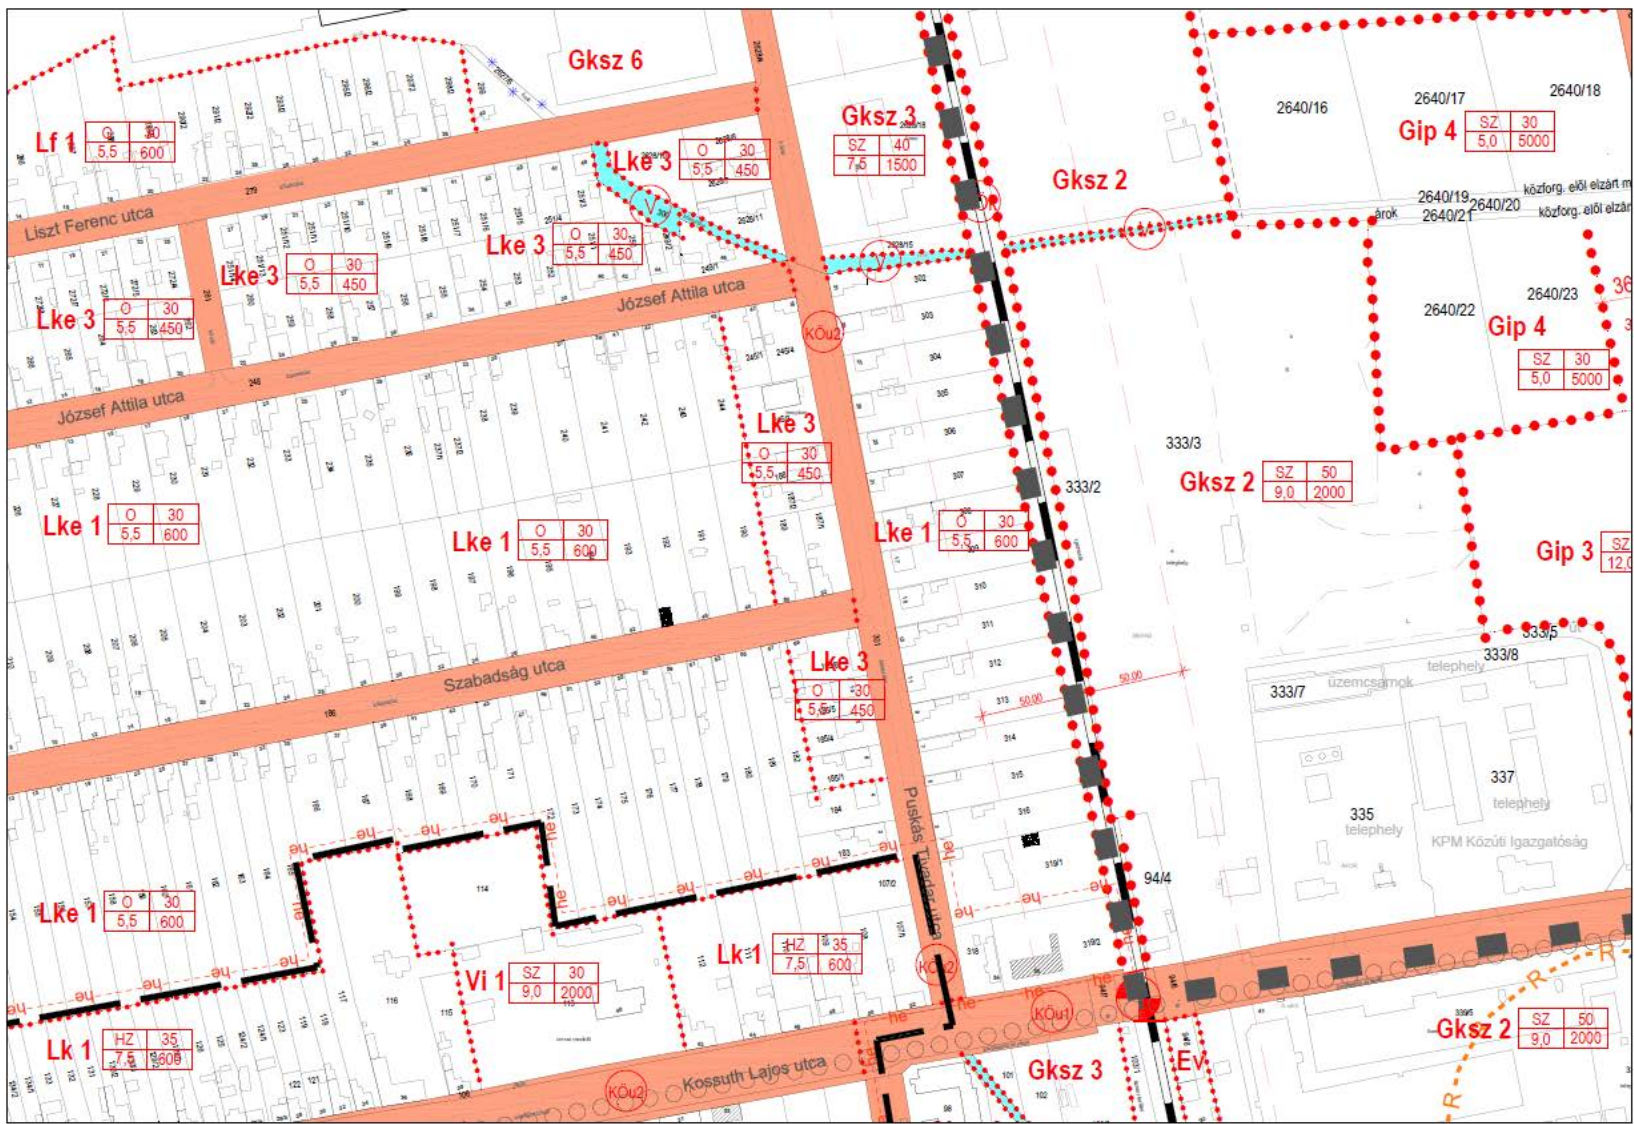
Gksz 6

Lf 1
| O | 30 |
|---|---|
| 5,5 | 600 |

Gksz 3
| SZ | 40 |
|---|---|
| 7,5 | 1500 |

2640/16
2640/17
2640/18
Gip 4
| SZ | 30 |
|---|---|
| 5,0 | 5000 |

Lke 3
| O | 30 |
|---|---|
| 5,5 | 450 |

Gksz 2

közforg. elől elzárt m
közforg. elől elzár
árok
2640/19
2640/20
2640/21

Liszt Ferenc utca

Lke 3
| O | 30 |
|---|---|
| 5,5 | 450 |

Lke 3
| O | 30 |
|---|---|
| 5,5 | 450 |

Lke 3
| O | 30 |
|---|---|
| 5,5 | 450 |

József Attila utca

KÖu2

2640/23
2640/22
Gip 4
| SZ | 30 |
|---|---|
| 5,0 | 5000 |

József Attila utca

Lke 3
| O | 30 |
|---|---|
| 5,5 | 450 |

333/3
333/2
Gksz 2
| SZ | 50 |
|---|---|
| 9,0 | 2000 |

Lke 1
| O | 30 |
|---|---|
| 5,5 | 600 |

Lke 1
| O | 30 |
|---|---|
| 5,5 | 600 |

Lke 1
| O | 30 |
|---|---|
| 5,5 | 600 |

Gip 3
| SZ |
|---|
| 12,0 |

Szabadság utca

Lke 3
| O | 30 |
|---|---|
| 5,5 | 450 |

50,00
50,00
333/5
333/8
telephely
333/7
üzemcsarnok
337
telephely
335
telephely
KPM Közúti Igazgatóság

Puskás Tivadar utca

Lke 1
| O | 30 |
|---|---|
| 5,5 | 600 |

94/4

Vi 1
| SZ | 30 |
|---|---|
| 9,0 | 2000 |

Lk 1
| HZ | 35 |
|---|---|
| 7,5 | 600 |

KÖu2
KÖu1

Lk 1
| HZ | 35 |
|---|---|
| 7,5 | 600 |

KÖu2
Kossuth Lajos utca

Gksz 3
Ev

Gksz 2
| SZ | 50 |
|---|---|
| 9,0 | 2000 |